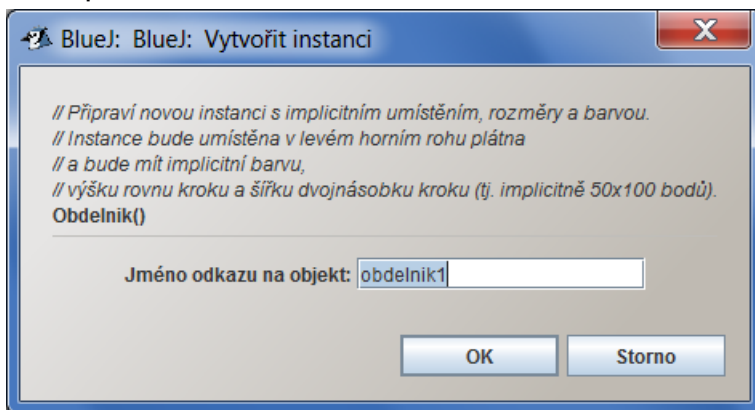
BlueJ: BlueJ: Vytvořit instanci

X

// Připraví novou instanci s implicitním umístěním, rozměry a barvou.
// Instance bude umístěna v levém horním rohu plátna
// a bude mít implicitní barvu,
// výšku rovnu kroku a šířku dvojnásobku kroku (tj. implicitně 50x100 bodů).
Obdelnik()

Jméno odkazu na objekt: obdelnik1

OK

Storno